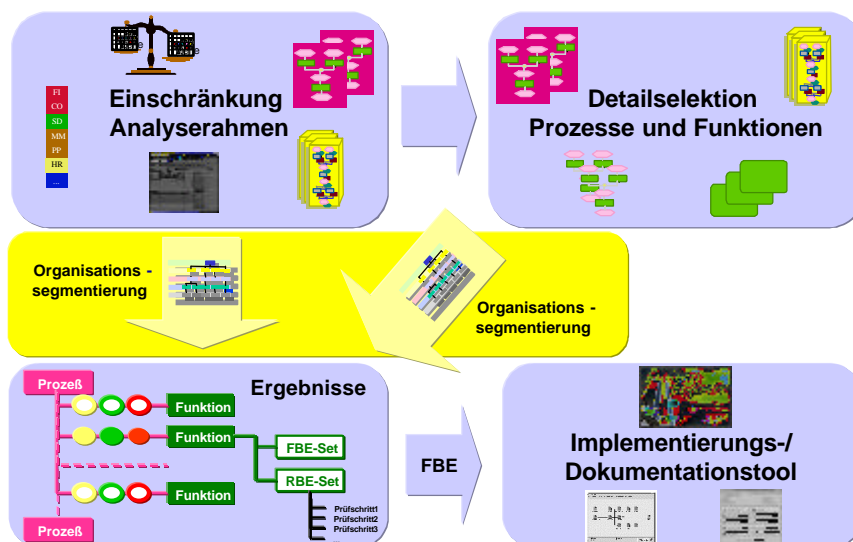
FI
CO
SD
MM
PP
HR
...

Einschränkung Analyserahmen

Detailselektion Prozesse und Funktionen

Organisations - segmentierung

Organisations - segmentierung

Prozeß

Ergebnisse

Funktion

Funktion

FBE-Set

RBE-Set

Funktion

Prüfschritt1
Prüfschritt2
Prüfschritt3

Prozeß

FBE

Implementierungs-/ Dokumentationstool